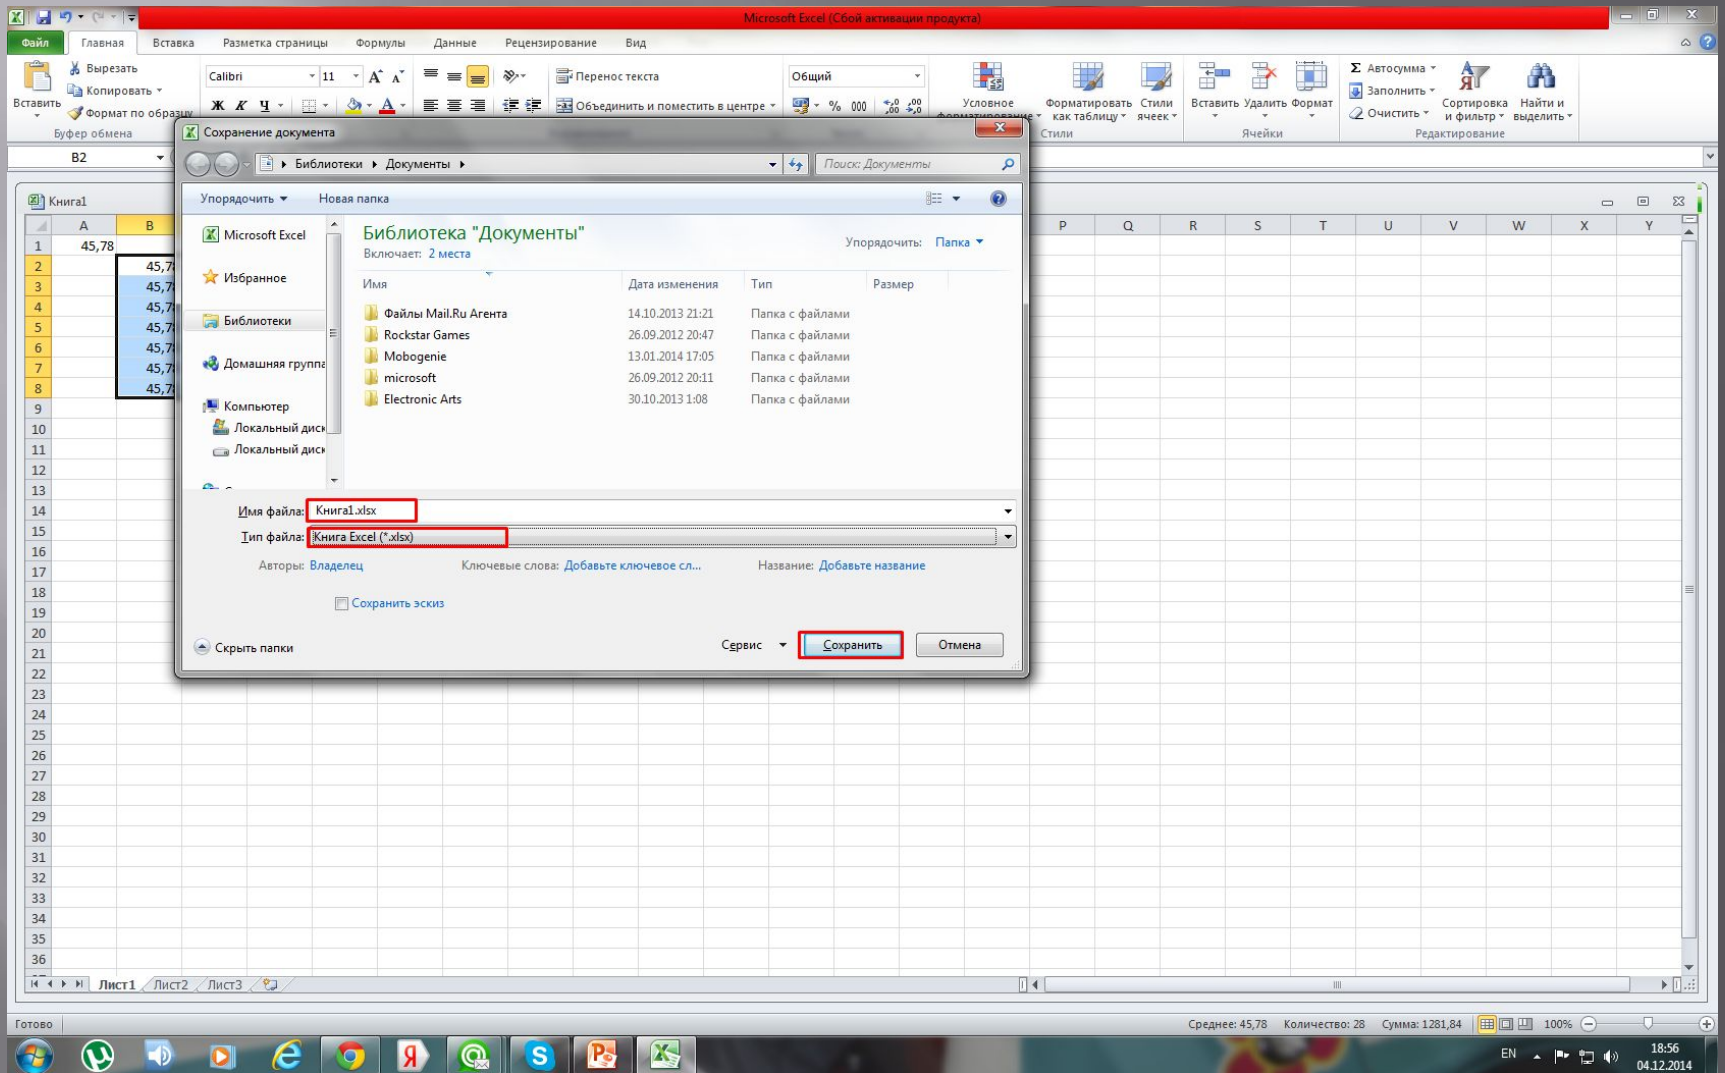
Microsoft Excel (Сбой активации продукта)

Файл Главная Вставка Разметка страницы Формулы Данные Рецензирование Вид

Вставить
Вырезать
Копировать
Формат по образцу
Буфер обмена
Calibri 11
Ж К Ч
Перенос текста
Объединить и поместить в центре
Общий
% 000
Условное форматирование
Форматировать как таблицу
Стили ячеек
Стили
Вставить Удалить Формат
Ячейки
Автосумма
Заполнить
Очистить
Сортировка и фильтр
Найти и выделить
Редактирование

B2

Книга1

| | A | B |
|---|---|---|
| 1 | 45,78 | |
| 2 | | 45,7 |
| 3 | | 45,7 |
| 4 | | 45,7 |
| 5 | | 45,7 |
| 6 | | 45,7 |
| 7 | | 45,7 |
| 8 | | 45,7 |

P Q R S T U V W X Y

Сохранение документа

Библиотеки ▸ Документы ▸
Поиск: Документы

Упорядочить ▾ Новая папка

Microsoft Excel
Избранное
Библиотеки
Домашняя группа
Компьютер
Локальный диск
Локальный диск

Библиотека "Документы"
Включает: 2 места
Упорядочить: Папка ▾

| Имя | Дата изменения | Тип | Размер |
|---|---|---|---|
| Файлы Mail.Ru Агента | 14.10.2013 21:21 | Папка с файлами | |
| Rockstar Games | 26.09.2012 20:47 | Папка с файлами | |
| Mobogenie | 13.01.2014 17:05 | Папка с файлами | |
| microsoft | 26.09.2012 20:11 | Папка с файлами | |
| Electronic Arts | 30.10.2013 1:08 | Папка с файлами | |

Имя файла: Книга1.xlsx
Тип файла: Книга Excel (*.xlsx)
Авторы: Владелец
Ключевые слова: Добавьте ключевое сл...
Название: Добавьте название
Сохранить эскиз

Скрыть папки
Сервис
Сохранить
Отмена

Лист1 Лист2 Лист3

Готово
Среднее: 45,78 Количество: 28 Сумма: 1281,84
100%

EN
18:56
04.12.2014